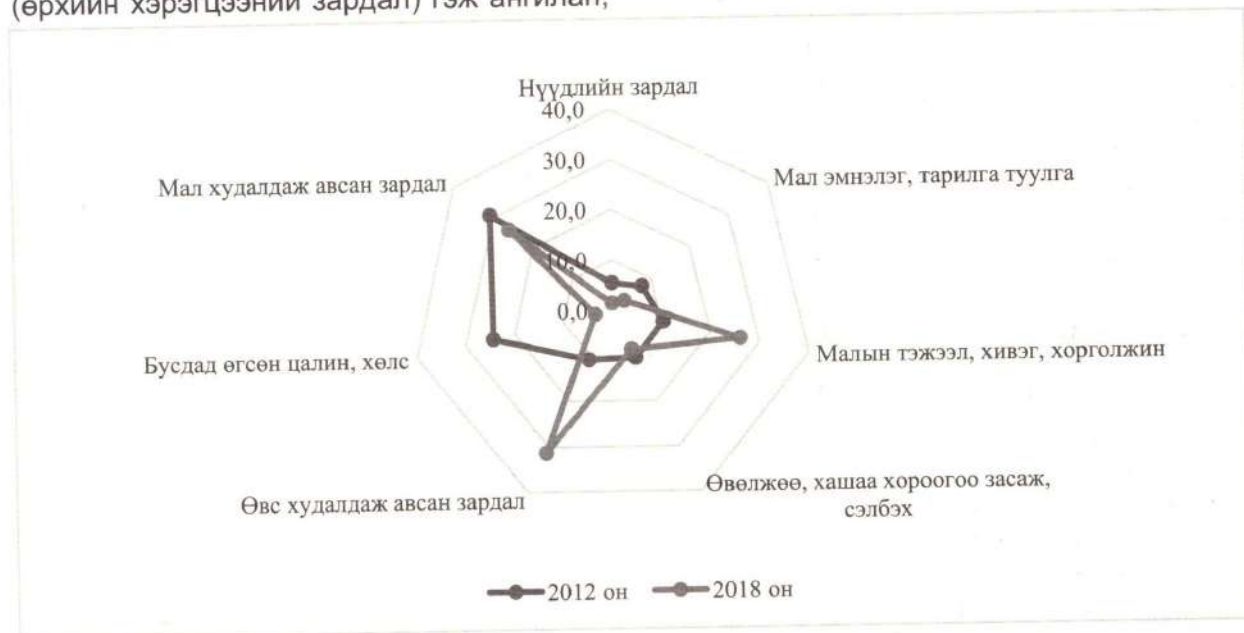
(өрхийн хэрэгцээний зардал) гэж ангилан,

Нүүдлийн зардал
40,0
30,0
20,0
10,0
0,0
Мал эмнэлэг, тарилга туулга
Малын тэжээл, хивэг, хорголжин
Өвөлжөө, хашаа хороогоо засаж, сэлбэх
Өвс худалдаж авсан зардал
Бусдад өгсөн цалин, хөлс
Мал худалдаж авсан зардал

2012 он 2018 он